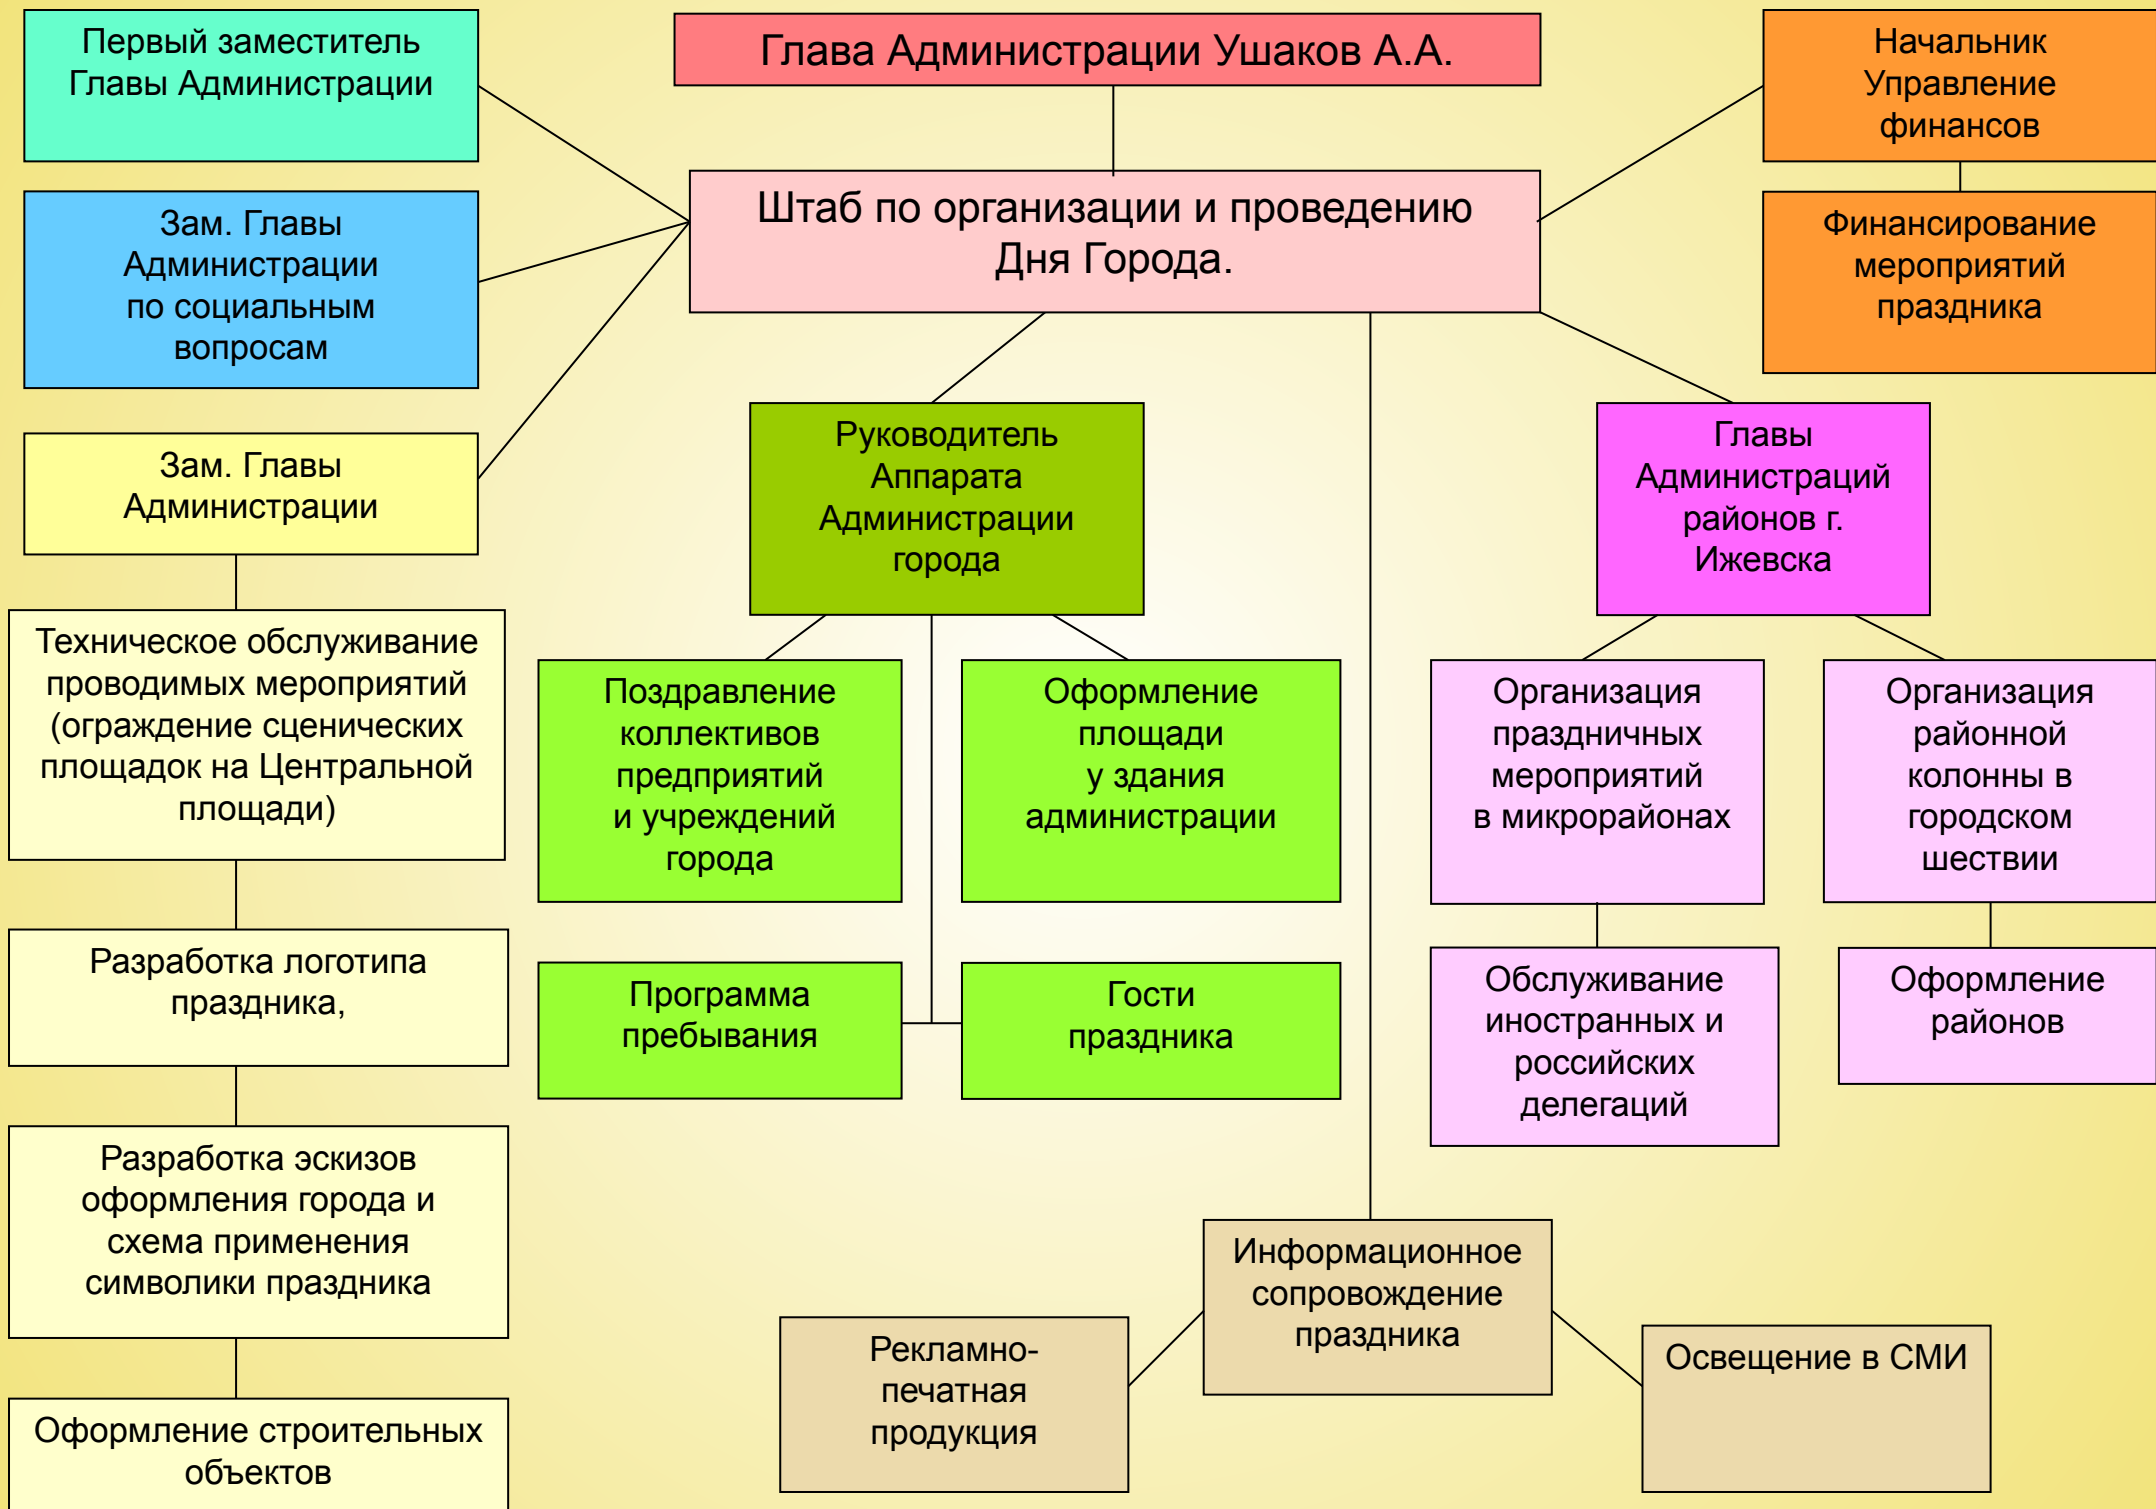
Глава Администрации Ушаков А.А.

Первый заместитель Главы Администрации

Начальник Управление финансов

Штаб по организации и проведению Дня Города.

Зам. Главы Администрации по социальным вопросам

Финансирование мероприятий праздника

Зам. Главы Администрации

Руководитель Аппарата Администрации города

Главы Администраций районов г. Ижевска

Техническое обслуживание проводимых мероприятий (ограждение сценических площадок на Центральной площади)

Поздравление коллективов предприятий и учреждений города

Оформление площади у здания администрации

Организация праздничных мероприятий в микрорайонах

Организация районной колонны в городском шествии

Разработка логотипа праздника,

Программа пребывания

Гости праздника

Обслуживание иностранных и российских делегаций

Оформление районов

Разработка эскизов оформления города и схема применения символики праздника

Информационное сопровождение праздника

Рекламно-печатная продукция

Освещение в СМИ

Оформление строительных объектов